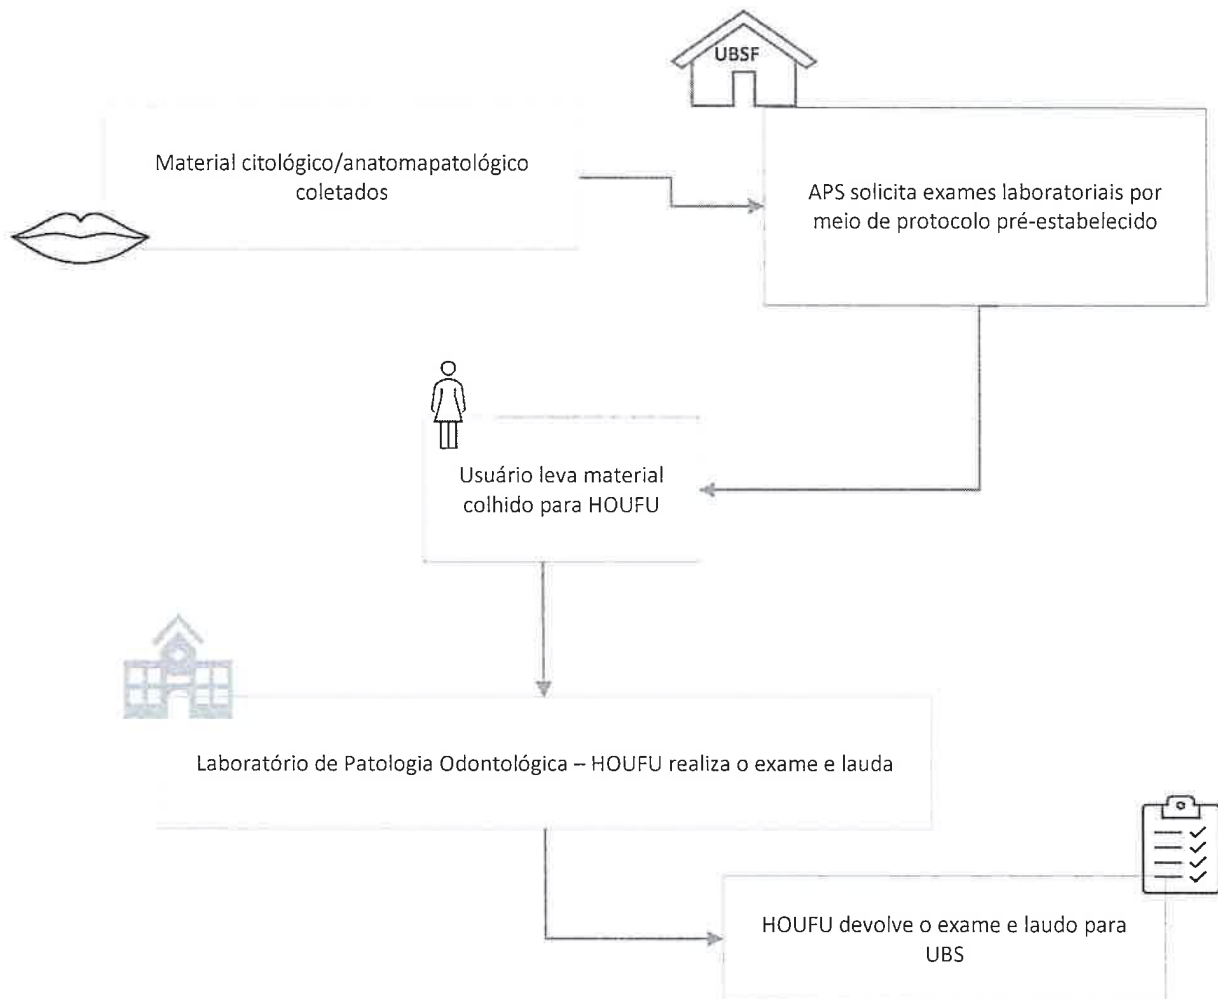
UBSF

Material citológico/anatomapatológico coletados

APS solicita exames laboratoriais por meio de protocolo pré-estabelecido

Usuário leva material colhido para HOUFU

Laboratório de Patologia Odontológica – HOUFU realiza o exame e lauda

HOUFU devolve o exame e laudo para UBS